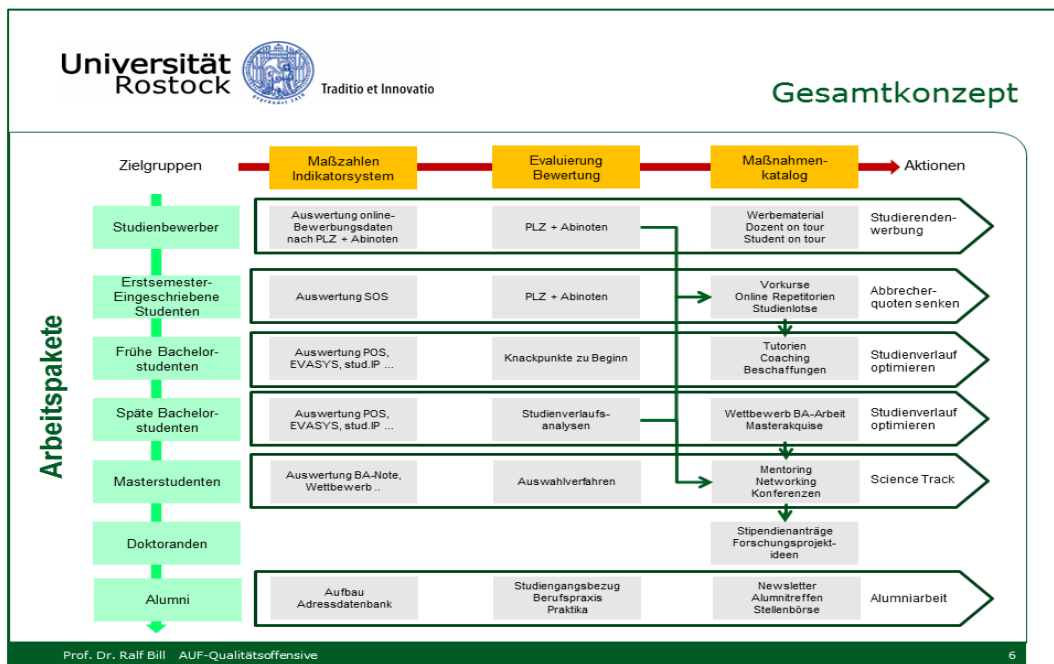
Universität Rostock
Traditio et Innovatio

Gesamtkonzept

Zielgruppen

Maßzahlen Indikatorsystem

Evaluierung Bewertung

Maßnahmenkatalog

Aktionen

Arbeitspakete

| Zielgruppen | Maßzahlen Indikatorsystem | Evaluierung Bewertung | Maßnahmenkatalog | Aktionen |
|---|---|---|---|---|
| Studienbewerber | Auswertung online-Bewerbungsdaten nach PLZ + Abinoten | PLZ + Abinoten | Werbematerial Dozent on tour Student on tour | Studierendenwerbung |
| Erstsemester-Eingeschriebene Studenten | Auswertung SOS | PLZ + Abinoten | Vorkurse Online Repetitorien Studienlotse | Abbrecherquoten senken |
| Frühe Bachelorstudenten | Auswertung POS, EVASYS, stud.IP ... | Knackpunkte zu Beginn | Tutorien Coaching Beschaffungen | Studienverlauf optimieren |
| Späte Bachelorstudenten | Auswertung POS, EVASYS, stud.IP ... | Studienverlaufsanalysen | Wettbewerb BA-Arbeit Masterakquise | Studienverlauf optimieren |
| Masterstudenten | Auswertung BA-Note, Wettbewerb .. | Auswahlverfahren | Mentoring Networking Konferenzen | Science Track |
| Doktoranden | | | Stipendienanträge Forschungsprojektideen | |
| Alumni | Aufbau Adressdatenbank | Studiengangsbezug Berufspraxis Praktika | Newsletter Alumnitreffen Stellenbörse | Alumniarbeit |

Prof. Dr. Ralf Bill AUF-Qualitätsoffensive 6